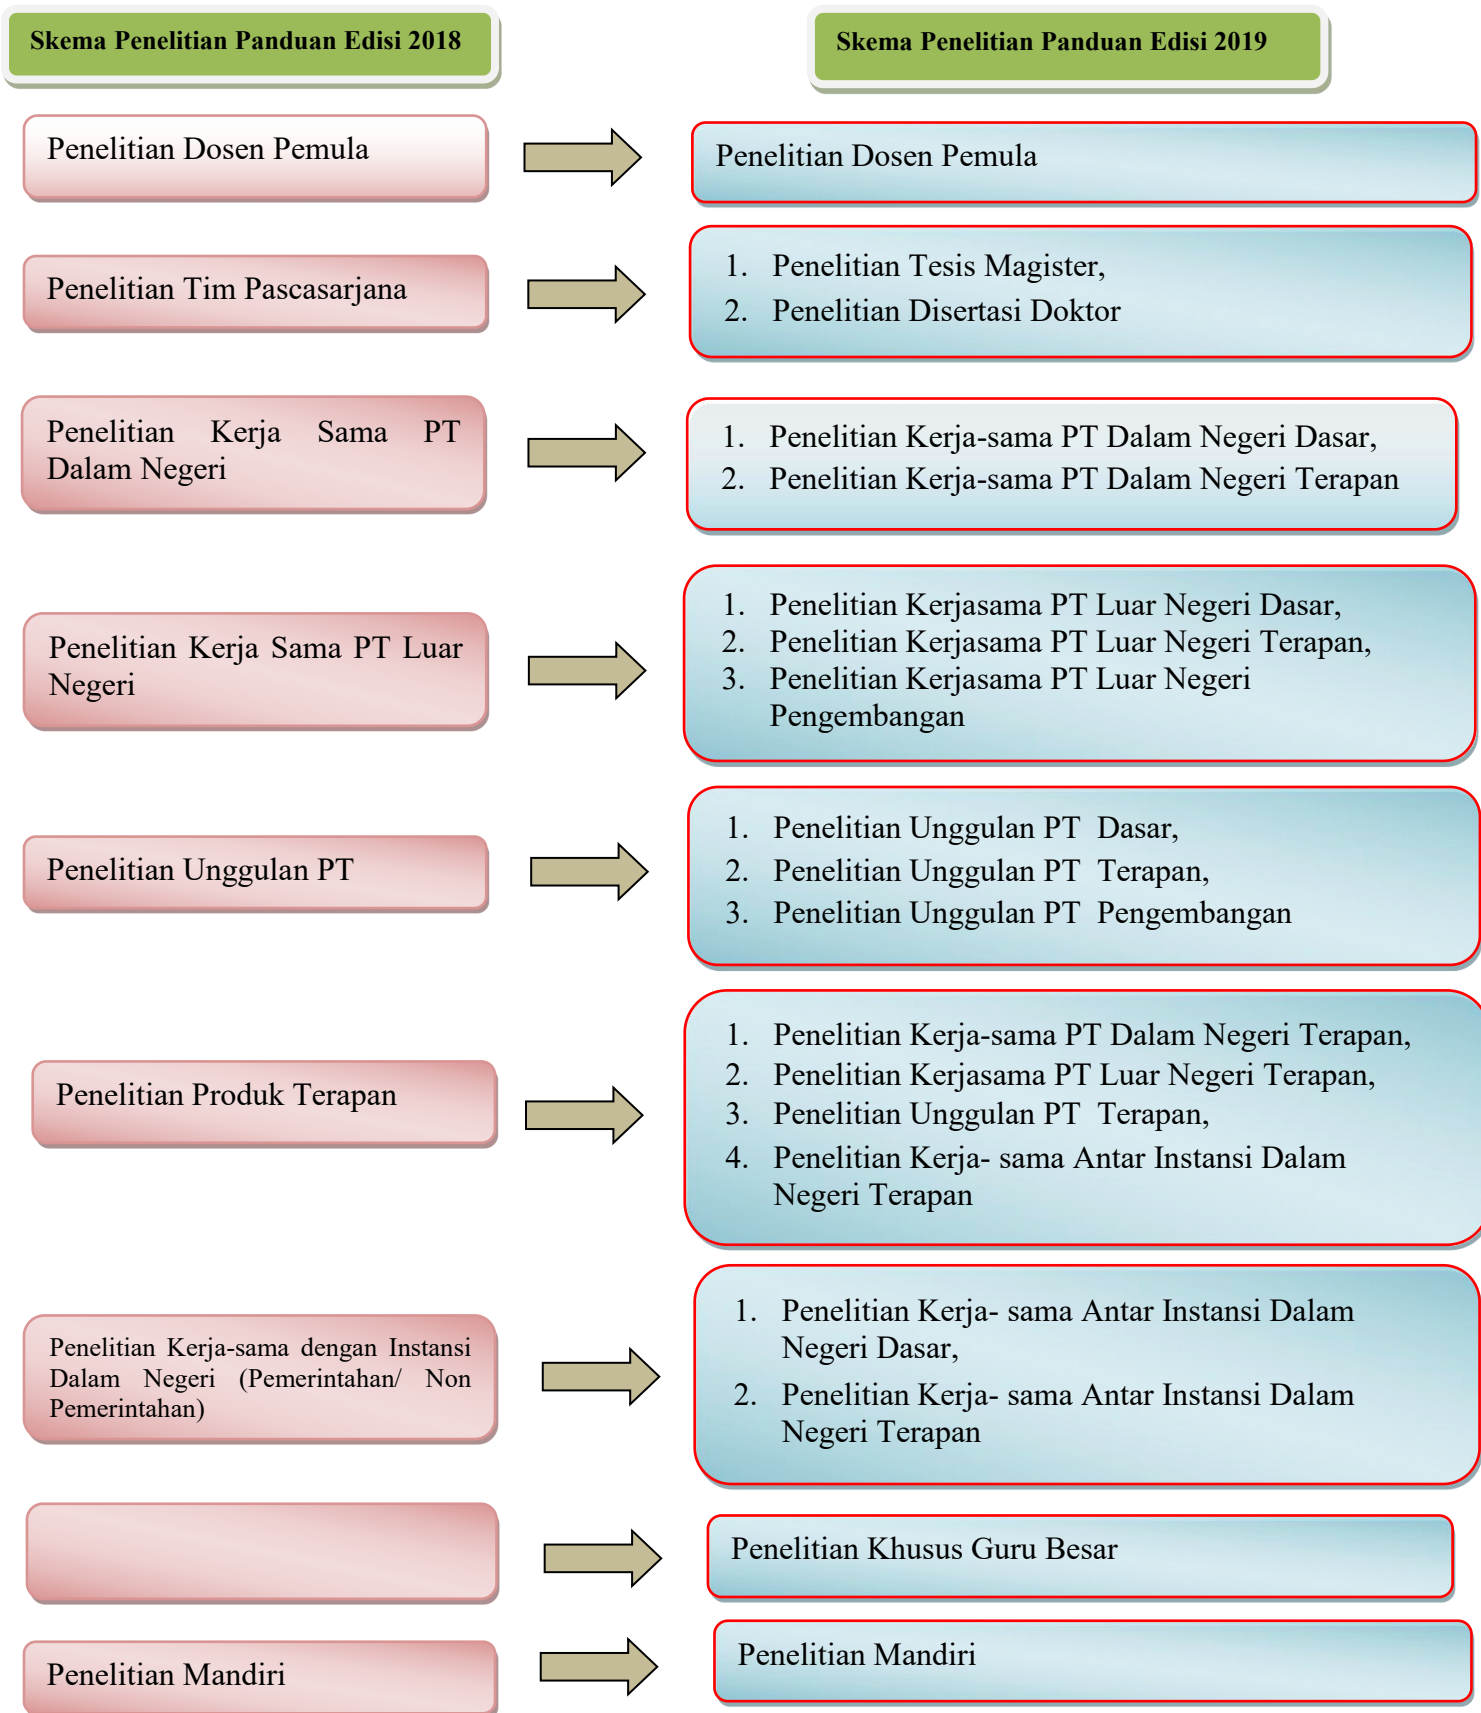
Skema Penelitian Panduan Edisi 2018

Skema Penelitian Panduan Edisi 2019

Penelitian Dosen Pemula

Penelitian Dosen Pemula

Penelitian Tim Pascasarjana

1. Penelitian Tesis Magister,
2. Penelitian Disertasi Doktor

Penelitian Kerja Sama PT Dalam Negeri

1. Penelitian Kerja-sama PT Dalam Negeri Dasar,
2. Penelitian Kerja-sama PT Dalam Negeri Terapan

Penelitian Kerja Sama PT Luar Negeri

1. Penelitian Kerjasama PT Luar Negeri Dasar,
2. Penelitian Kerjasama PT Luar Negeri Terapan,
3. Penelitian Kerjasama PT Luar Negeri Pengembangan

Penelitian Unggulan PT

1. Penelitian Unggulan PT Dasar,
2. Penelitian Unggulan PT Terapan,
3. Penelitian Unggulan PT Pengembangan

Penelitian Produk Terapan

1. Penelitian Kerja-sama PT Dalam Negeri Terapan,
2. Penelitian Kerjasama PT Luar Negeri Terapan,
3. Penelitian Unggulan PT Terapan,
4. Penelitian Kerja- sama Antar Instansi Dalam Negeri Terapan

Penelitian Kerja-sama dengan Instansi Dalam Negeri (Pemerintahan/ Non Pemerintahan)

1. Penelitian Kerja- sama Antar Instansi Dalam Negeri Dasar,
2. Penelitian Kerja- sama Antar Instansi Dalam Negeri Terapan

Penelitian Khusus Guru Besar

Penelitian Mandiri

Penelitian Mandiri